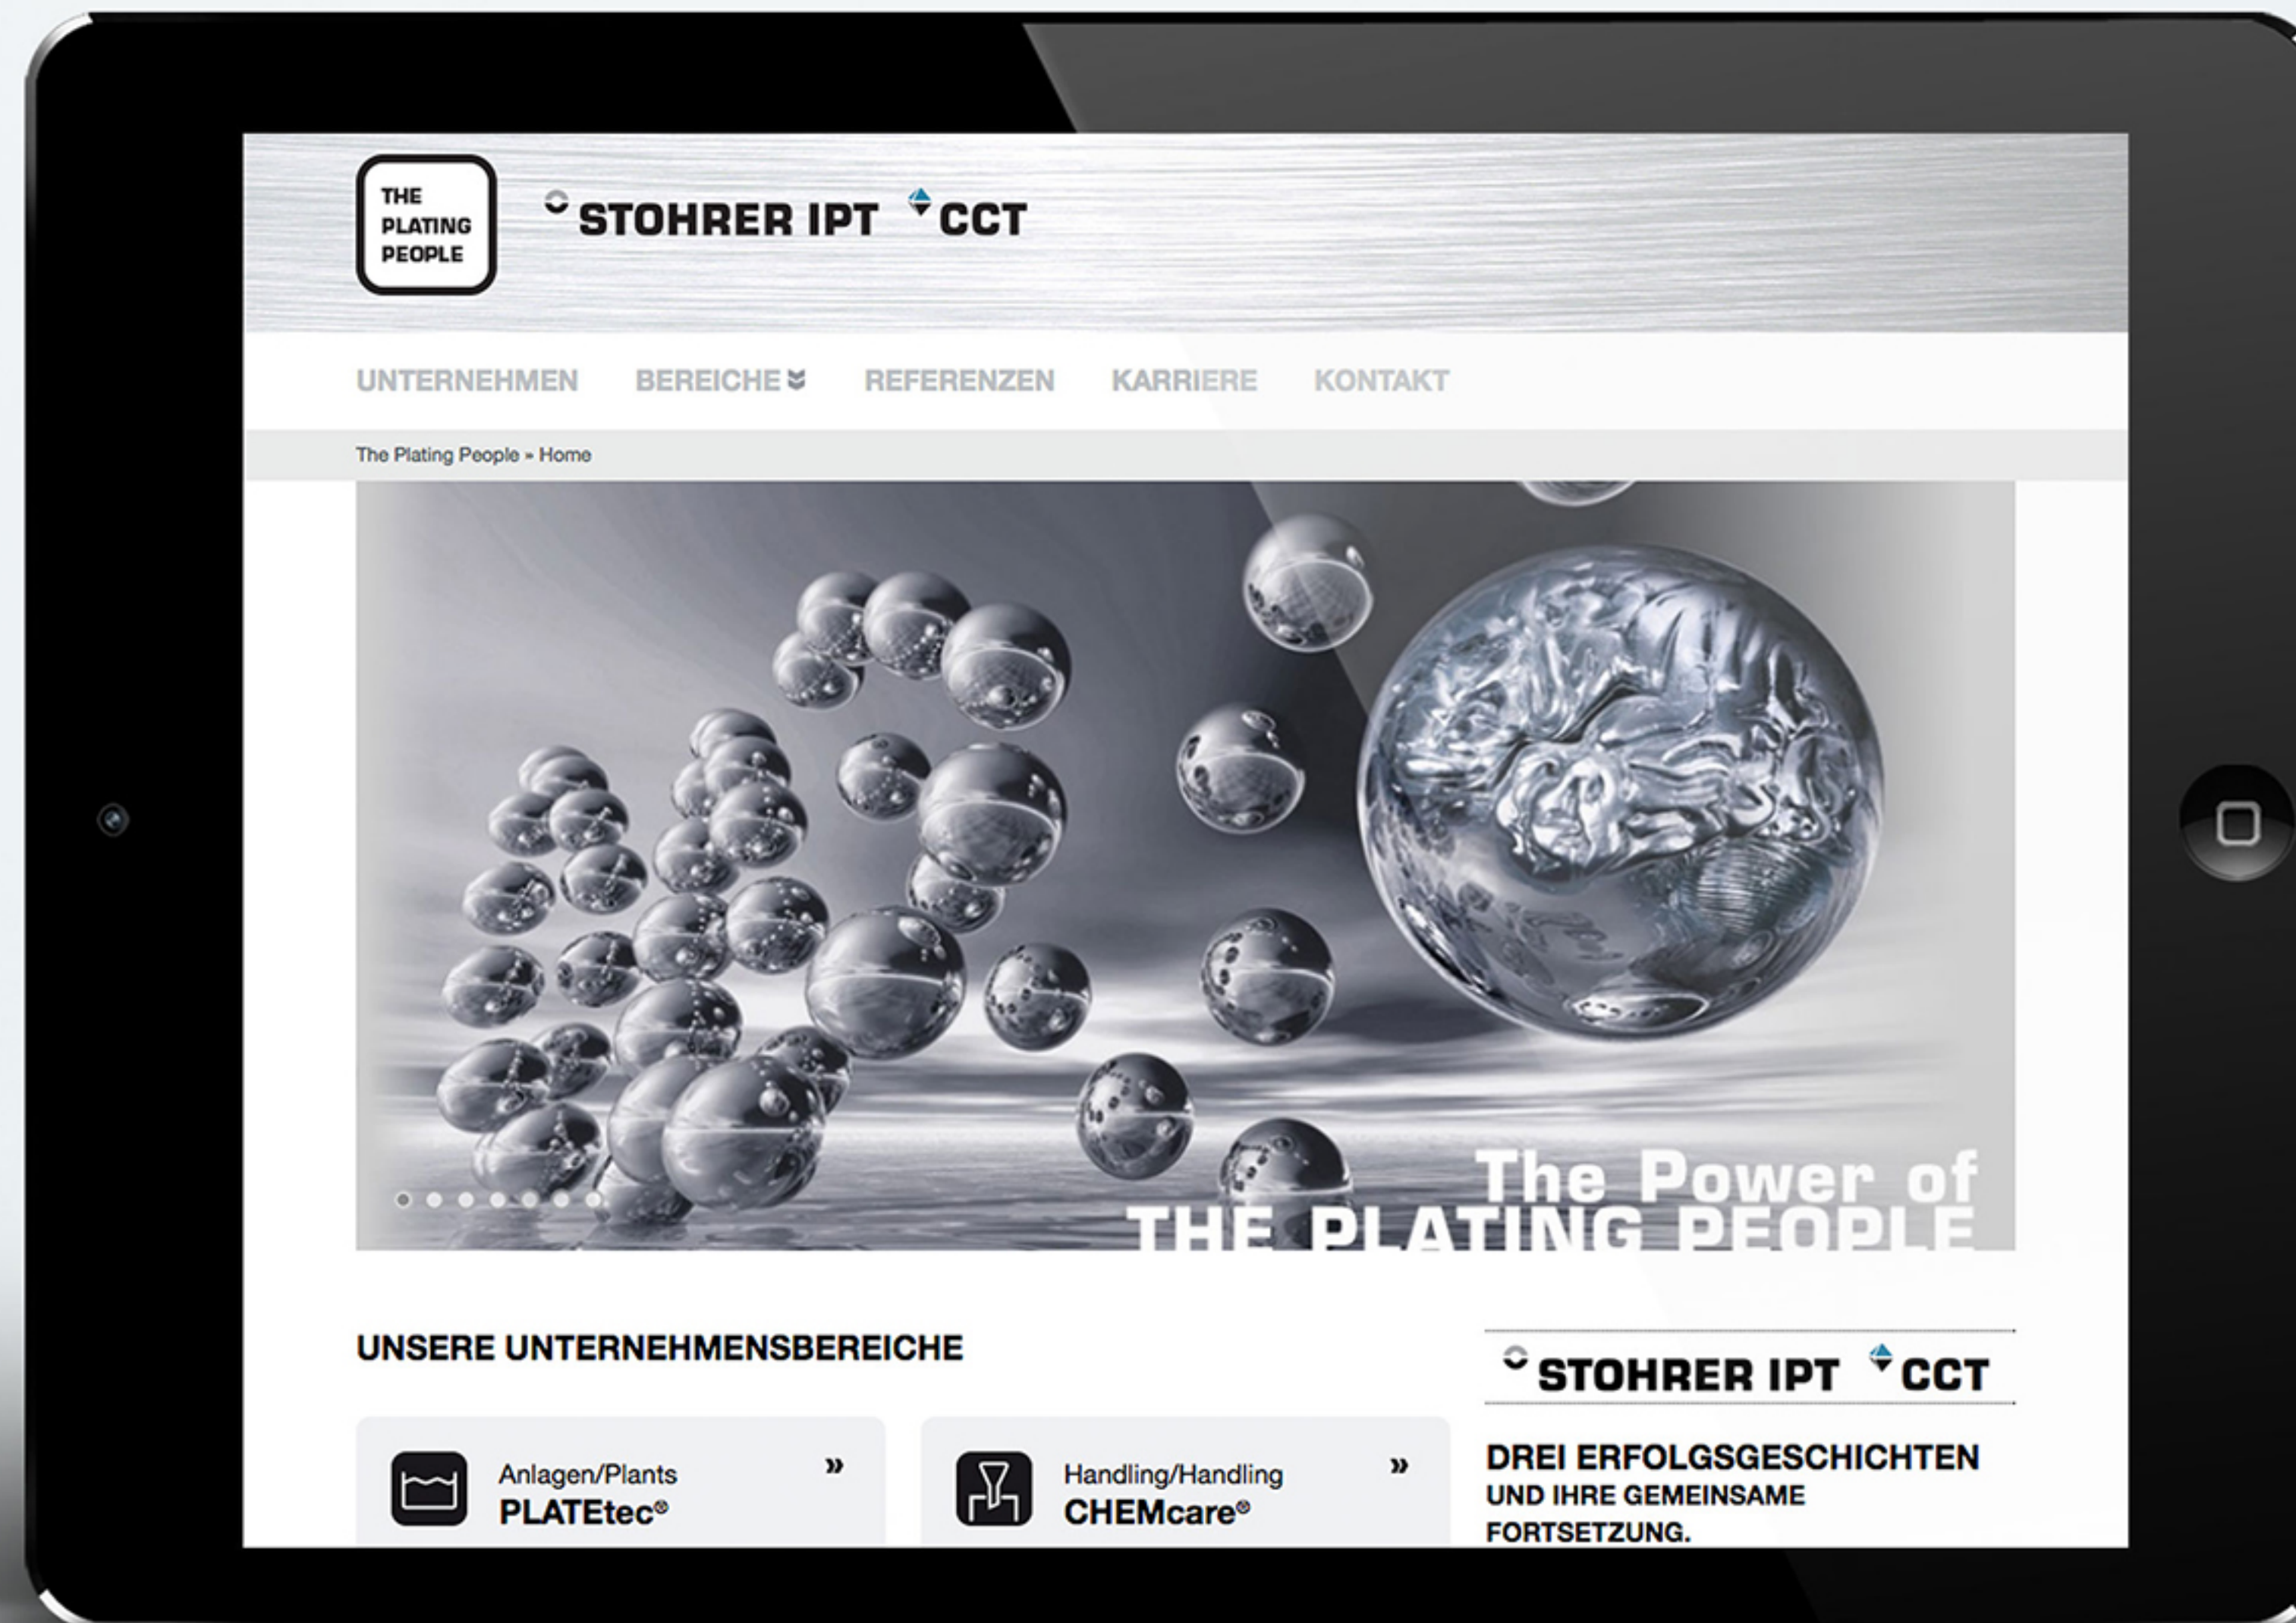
THE PLATING PEOPLE

STOHRER IPT CCT

UNTERNEHMEN BEREICHE REFERENZEN KARRIERE KONTAKT

The Plating People » Home

The Power of
THE PLATING PEOPLE

UNSERE UNTERNEHMENSBEREICHE

Anlagen/Plants
PLATEtec®
»

Handling/Handling
CHEMcare®
»

STOHRER IPT CCT

DREI ERFOLGSGESCHICHTEN
UND IHRE GEMEINSAME FORTSETZUNG.